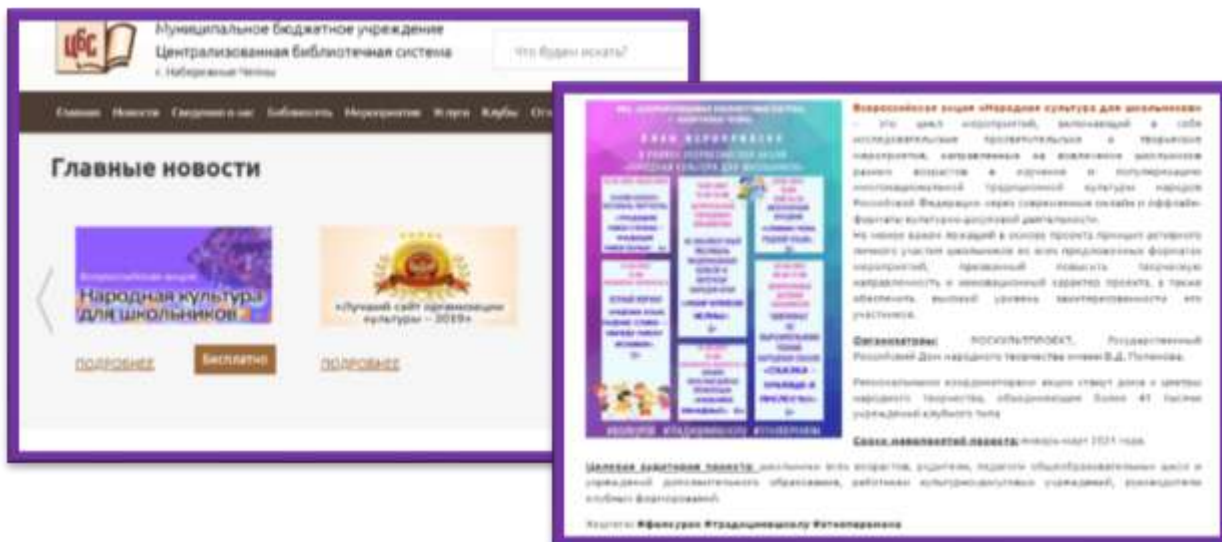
ЦБС

Муниципальное бюджетное учреждение
Централизованная библиотечная система
г. Набережные Челны

Что будем искать?

Главная Новости Сведения о нас Библиотеки Мероприятия Услуги Клубы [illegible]

Главные новости

Всероссийская акция
Народная культура для школьников

«Лучший сайт организации культуры – 2019»

ПОДРОБНЕЕ

Бесплатно

ПОДРОБНЕЕ

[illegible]

ПЛАН МЕРОПРИЯТИЙ

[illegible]

Всероссийская акция «Народная культура для школьников» – это цикл мероприятий, включающий в себя исследовательские просветительские и творческие мероприятия, направленные на вовлечение школьников разных возрастов в изучение и популяризацию многонациональной традиционной культуры народов Российской Федерации через современные онлайн и оффлайн-форматы культурно-досуговой деятельности.

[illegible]

Организаторы: РОСКУЛЬТПРОЕКТ, Государственный Российский Дом народного творчества имени В.Д. Поленова.

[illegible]

Сроки реализации проекта: январь-март 2021 года.

Целевая аудитория проекта: школьники всех возрастов, родители, педагоги общеобразовательных школ и учреждений дополнительного образования, работники культурно-досуговых учреждений, руководители клубных формирований.

Хештеги: #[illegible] #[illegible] #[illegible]